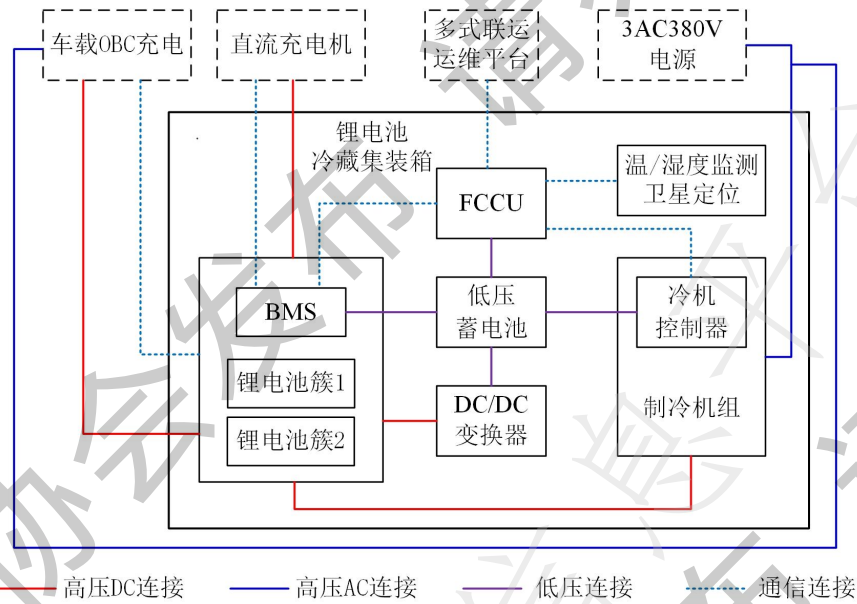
车载OBC充电

直流充电机

多式联运运维平台

3AC380V电源

锂电池冷藏集装箱

FCCU

温/湿度监测卫星定位

BMS

低压蓄电池

冷机控制器

锂电池簇1

锂电池簇2

DC/DC变换器

制冷机组

高压DC连接

高压AC连接

低压连接

通信连接